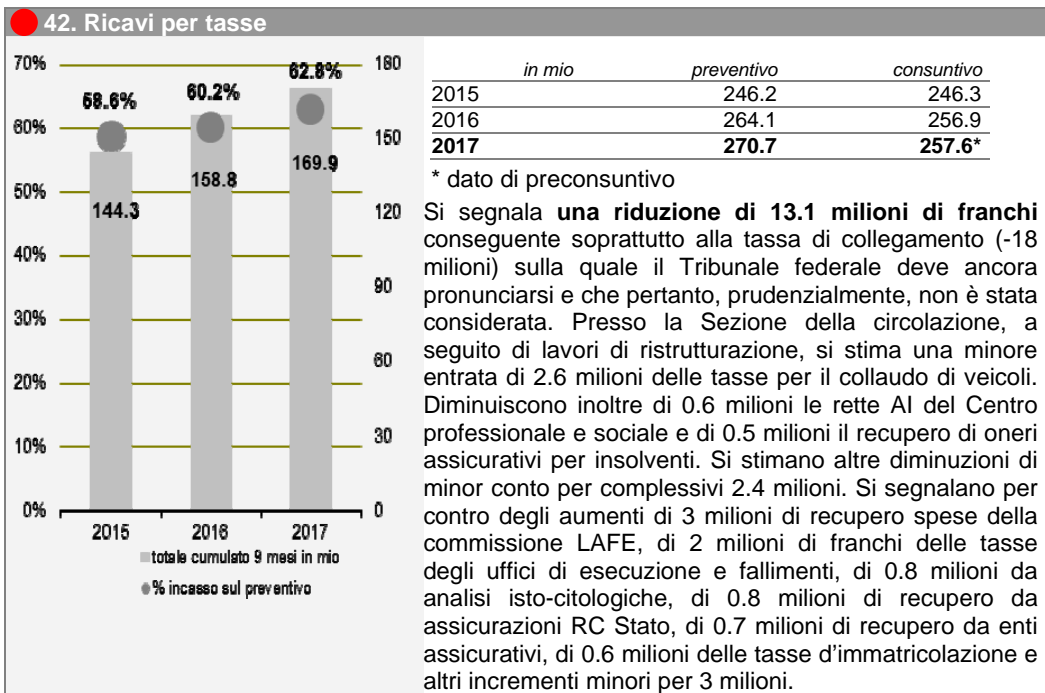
42. Ricavi per tasse

70%
60%
50%
40%
30%
20%
10%
0%

180
150
120
90
60
30
0

58.6%
60.2%
62.8%
144.3
158.8
169.9

2015
2016
2017

totale cumulato 9 mesi in mio
% incasso sul preventivo

| in mio | preventivo | consuntivo |
|---|---|---|
| 2015 | 246.2 | 246.3 |
| 2016 | 264.1 | 256.9 |
| **2017** | **270.7** | **257.6*** |

* dato di preconsuntivo

Si segnala **una riduzione di 13.1 milioni di franchi** conseguente soprattutto alla tassa di collegamento (-18 milioni) sulla quale il Tribunale federale deve ancora pronunciarsi e che pertanto, prudenzialmente, non è stata considerata. Presso la Sezione della circolazione, a seguito di lavori di ristrutturazione, si stima una minore entrata di 2.6 milioni delle tasse per il collaudo di veicoli. Diminuiscono inoltre di 0.6 milioni le rette AI del Centro professionale e sociale e di 0.5 milioni il recupero di oneri assicurativi per insolventi. Si stimano altre diminuzioni di minor conto per complessivi 2.4 milioni. Si segnalano per contro degli aumenti di 3 milioni di recupero spese della commissione LAFE, di 2 milioni di franchi delle tasse degli uffici di esecuzione e fallimenti, di 0.8 milioni da analisi isto-citologiche, di 0.8 milioni di recupero da assicurazioni RC Stato, di 0.7 milioni di recupero da enti assicurativi, di 0.6 milioni delle tasse d'immatricolazione e altri incrementi minori per 3 milioni.